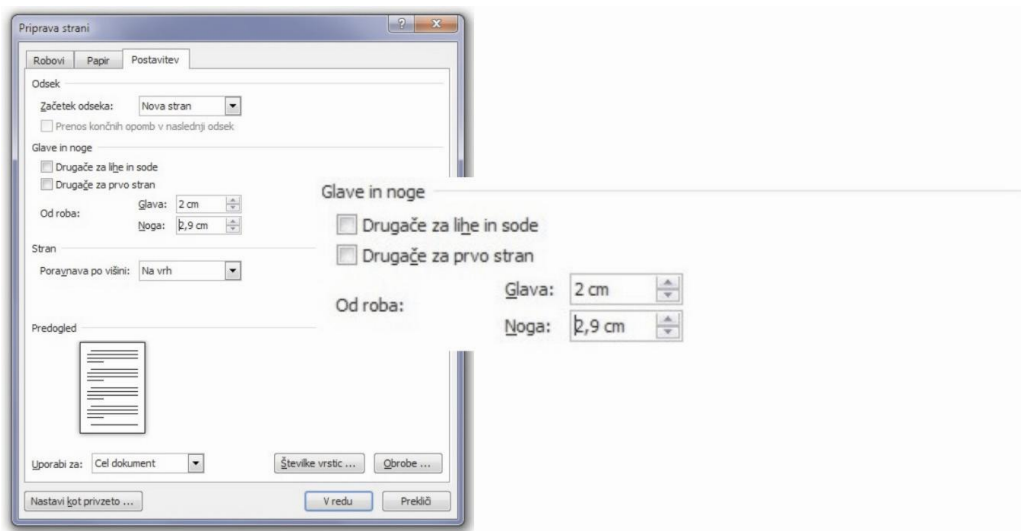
Priprava strani

Robovi | Papir | Postavitev

Odsek

Začetek odseka: Nova stran

Prenos končnih opomb v naslednji odsek

Glave in noge

Drugače za lihe in sode

Drugače za prvo stran

Od roba: Glava: 2 cm

Noga: 2,9 cm

Stran

Poravnava po višini: Na vrh

Predogled

Uporabi za: Cel dokument

Številke vrstic ...

Obrobe ...

Nastavi kot privzeto ...

V redu

Prekliči

Glave in noge

Drugače za lihe in sode

Drugače za prvo stran

Od roba: Glava: 2 cm

Noga: 2,9 cm